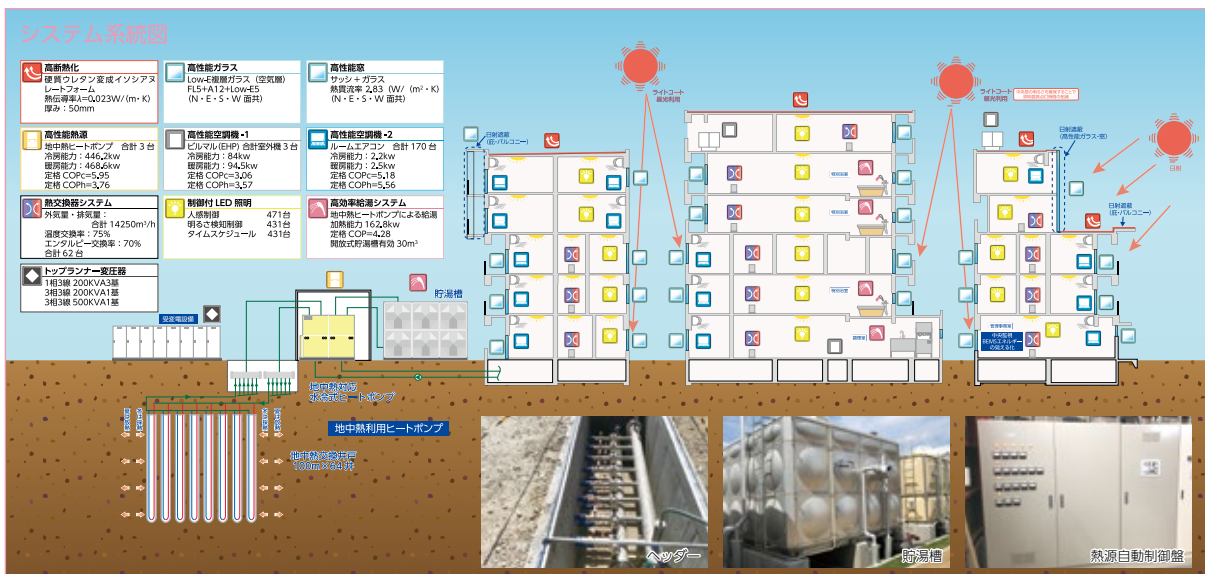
システム系統図

高断熱化
硬質ウレタン変成イソシアヌレートフォーム
熱伝導率λ=0.023W/(m·K)
厚み：50mm

高性能ガラス
Low-E複層ガラス（空気層）
FL5+A12+Low-E5
（N・E・S・W 面共）

高性能窓
サッシ＋ガラス
熱貫流率 2.83 (W/(m²·K)
（N・E・S・W 面共）

高性能熱源
地中熱ヒートポンプ　合計 3 台
冷房能力：446.2kw
暖房能力：468.6kw
定格 COPc=5.95
定格 COPh=3.76

高性能空調機 -1
ビルマル(EHP) 合計室外機 3 台
冷房能力：84kw
暖房能力：94.5kw
定格 COPc=3.06
定格 COPh=3.57

高性能空調機 -2
ルームエアコン　合計 170 台
冷房能力：2.2kw
暖房能力：2.5kw
定格 COPc=5.18
定格 COPh=5.56

熱交換器システム
外気量・排気量：
合計 14250m³/h
温度交換率：75%
エンタルピー交換率：70%
合計 62 台

制御付 LED 照明
人感制御　471台
明るさ検知制御　431台
タイムスケジュール　431台

高効率給湯システム
地中熱ヒートポンプによる給湯
加熱能力 162.8kw
定格 COP=4.28
開放式貯湯槽有効 30m³

トップランナー変圧器
1相3線 200KVA3基
3相3線 200KVA1基
3相3線 500KVA1基

受変電設備

貯湯槽

地中熱対応
水冷式ヒートポンプ

地中熱利用ヒートポンプ

地中熱交換井戸
100m×64 本

ライトコート
昼光利用

ライトコート
昼光利用

日射遮蔽
(庇・バルコニー)

日射遮蔽
(高性能ガラス・庇)

日射

日射遮蔽
(庇・バルコニー)

中央監視
BEMSエネルギーの見える化

ヘッダー

貯湯槽

熱源自動制御盤